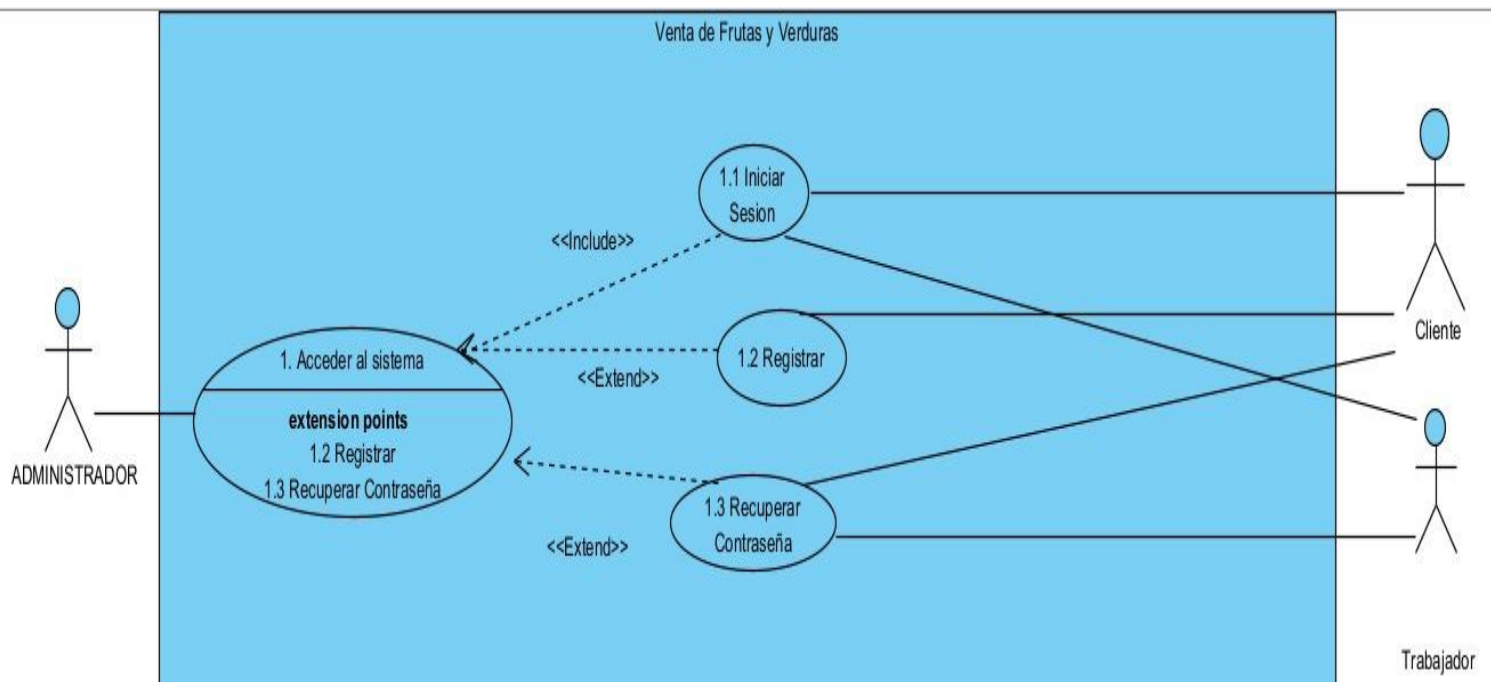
Venta de Frutas y Verduras

1.1 Iniciar Sesion

<<Include>>

1. Acceder al sistema

extension points
1.2 Registrar
1.3 Recuperar Contraseña

1.2 Registrar

<<Extend>>

1.3 Recuperar Contraseña

<<Extend>>

ADMINISTRADOR

Cliente

Trabajador